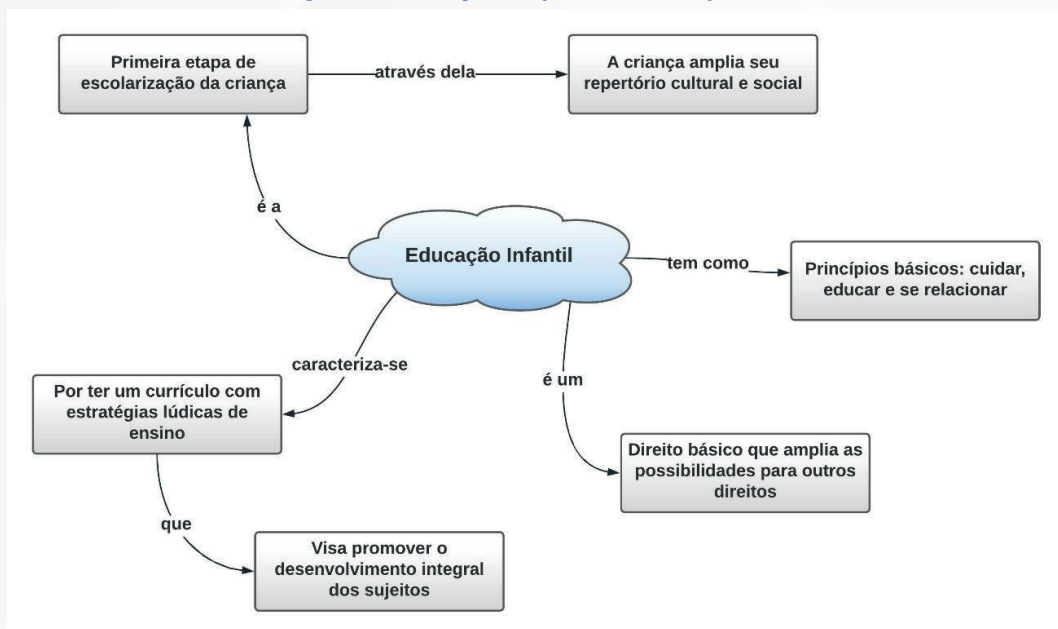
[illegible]

Primeira etapa de escolarização da criança

através dela

A criança amplia seu repertório cultural e social

é a

Educação Infantil

tem como

Princípios básicos: cuidar, educar e se relacionar

caracteriza-se

Por ter um currículo com estratégias lúdicas de ensino

é um

Direito básico que amplia as possibilidades para outros direitos

que

Visa promover o desenvolvimento integral dos sujeitos